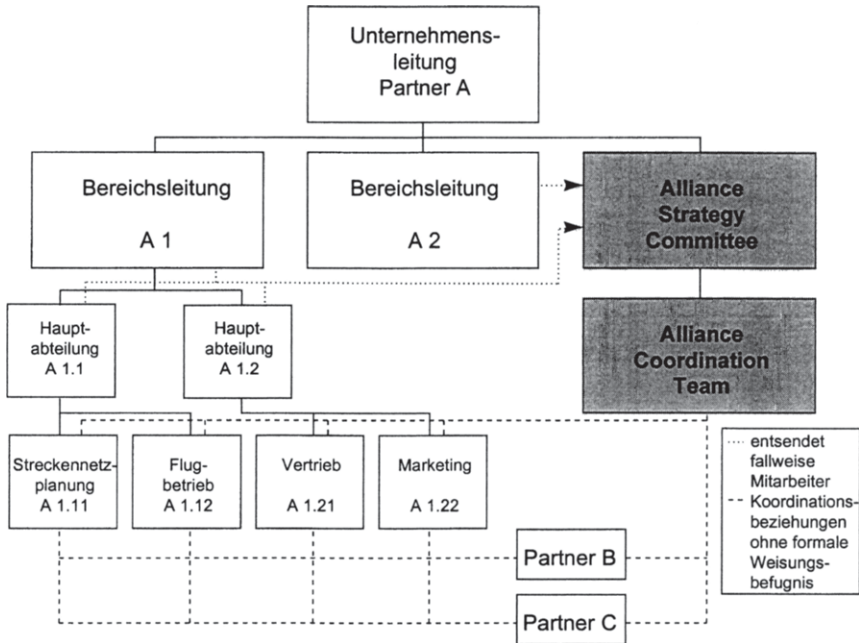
Unternehmensleitung Partner A

Bereichsleitung

A 1

Bereichsleitung

A 2

Alliance Strategy Committee

Alliance Coordination Team

Hauptabteilung A 1.1

Hauptabteilung A 1.2

Streckennetzplanung A 1.11

Flugbetrieb A 1.12

Vertrieb A 1.21

Marketing A 1.22

Partner B

Partner C

entsendet fallweise Mitarbeiter

Koordinationsbeziehungen ohne formale Weisungsbefugnis